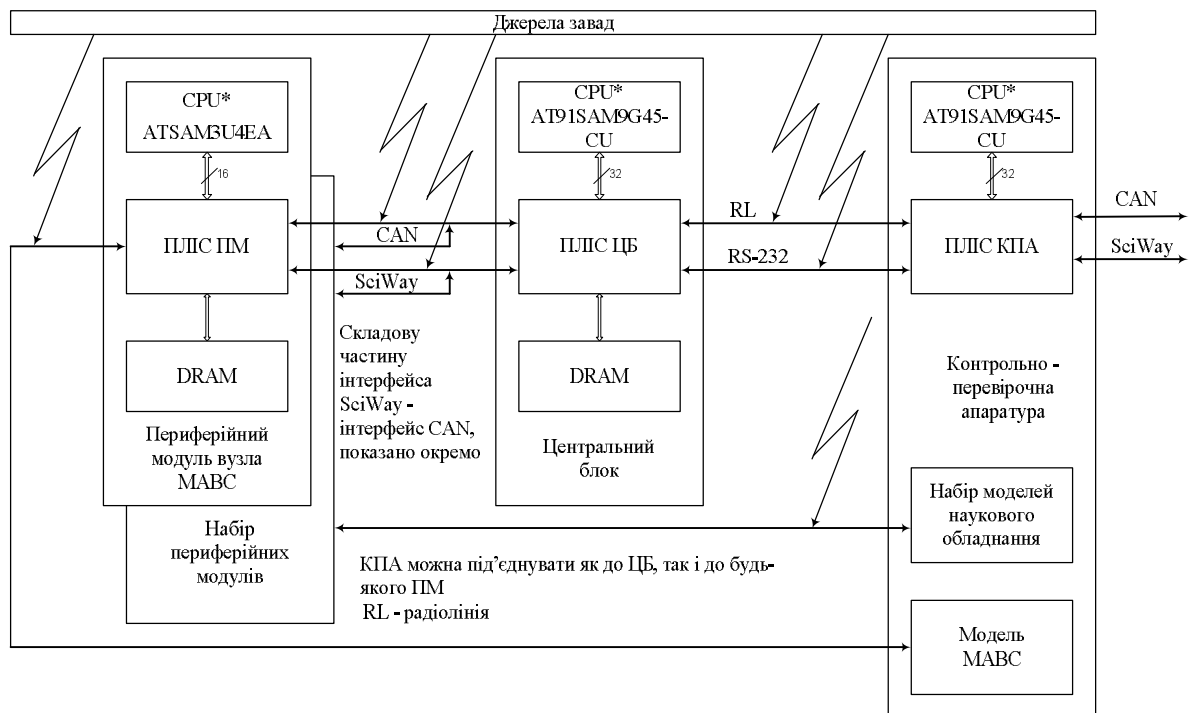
Джерела завад

CPU*
ATSAM3U4EA

16

ПЛІС ПМ

DRAM

Периферійний модуль вузла МАВС

Набір периферійних модулів

CAN

SciWay

Складову частину інтерфейса SciWay - інтерфейс CAN, показано окремо

CPU*
AT91SAM9G45-CU

32

ПЛІС ЦБ

DRAM

Центральний блок

RL

RS-232

CPU*
AT91SAM9G45-CU

32

ПЛІС КПА

CAN

SciWay

Контрольно - перевірочна апаратура

Набір моделей наукового обладнання

Модель МАВС

КПА можна під'єднувати як до ЦБ, так і до будь-якого ПМ
RL - радіолінія